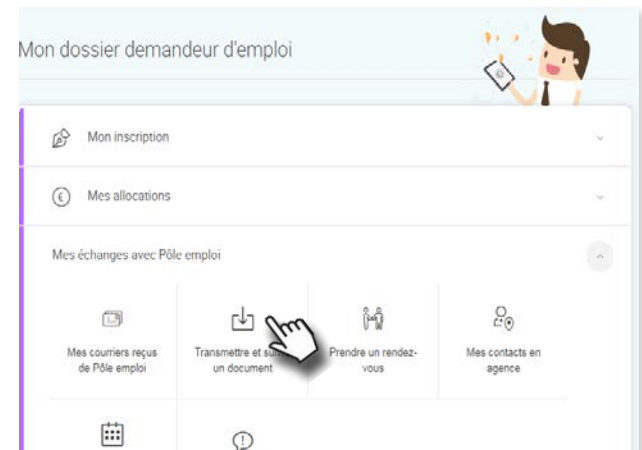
Mon dossier demandeur d'emploi

Mon inscription

Mes allocations

Mes échanges avec Pôle emploi

Mes courriers reçus de Pôle emploi

Transmettre et su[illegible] un document

Prendre un rendez-vous

Mes contacts en agence